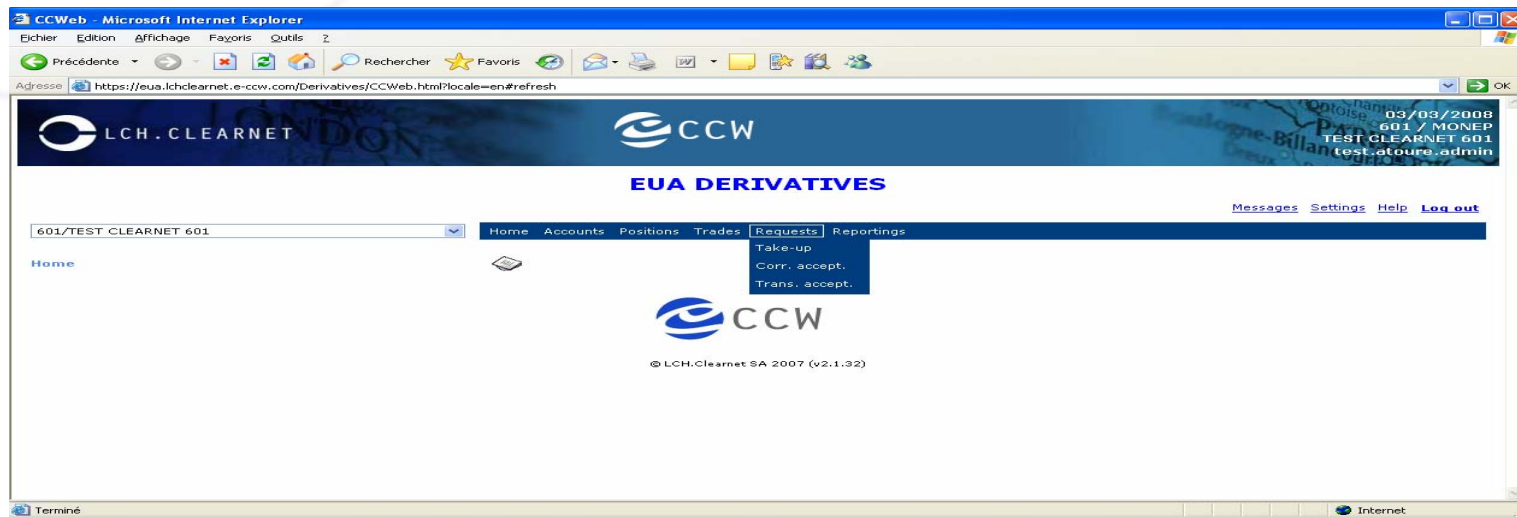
CCWeb - Microsoft Internet Explorer

Fichier Edition Affichage Favoris Outils ?

Précédente Rechercher Favoris

Adresse https://eua.lchclearnet.e-ccw.com/Derivatives/CCWeb.html?locale=en#refresh OK

LCH.CLEARNET

CCW

03/03/2008
601 / MONEP
TEST CLEARNET 601
test.atoure.admin

EUA DERIVATIVES

Messages Settings Help Log out

601/TEST CLEARNET 601

Home Accounts Positions Trades Requests Reportings

Take-up
Corr. accept.
Trans. accept.

Home

CCW

© LCH.Clearnet SA 2007 (v2.1.32)

Terminé

Internet